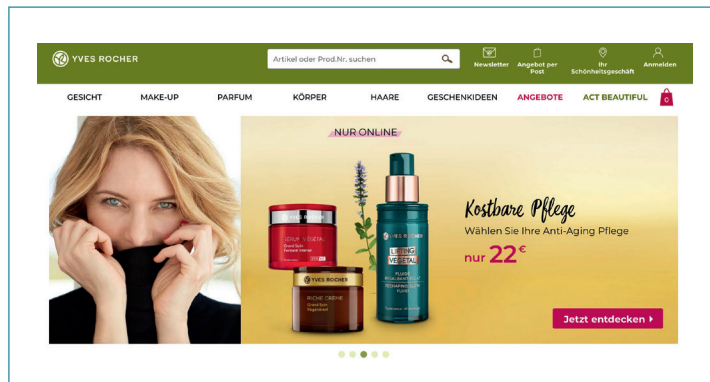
YVES ROCHER

Artikel oder Prod.Nr. suchen

Newsletter Angebot per Post Ihr Schönheitsgeschäft Anmelden

GESICHT MAKE-UP PARFUM KÖRPER HAARE GESCHENKIDEEN ANGEBOTE ACT BEAUTIFUL 0

NUR ONLINE

SERUM VEGETAL

YVES ROCHER

RICHE CRÈME

LIFTING VEGETAL

Kostbare Pflege

Wählen Sie Ihre Anti-Aging Pflege

nur 22€

Jetzt entdecken ▸